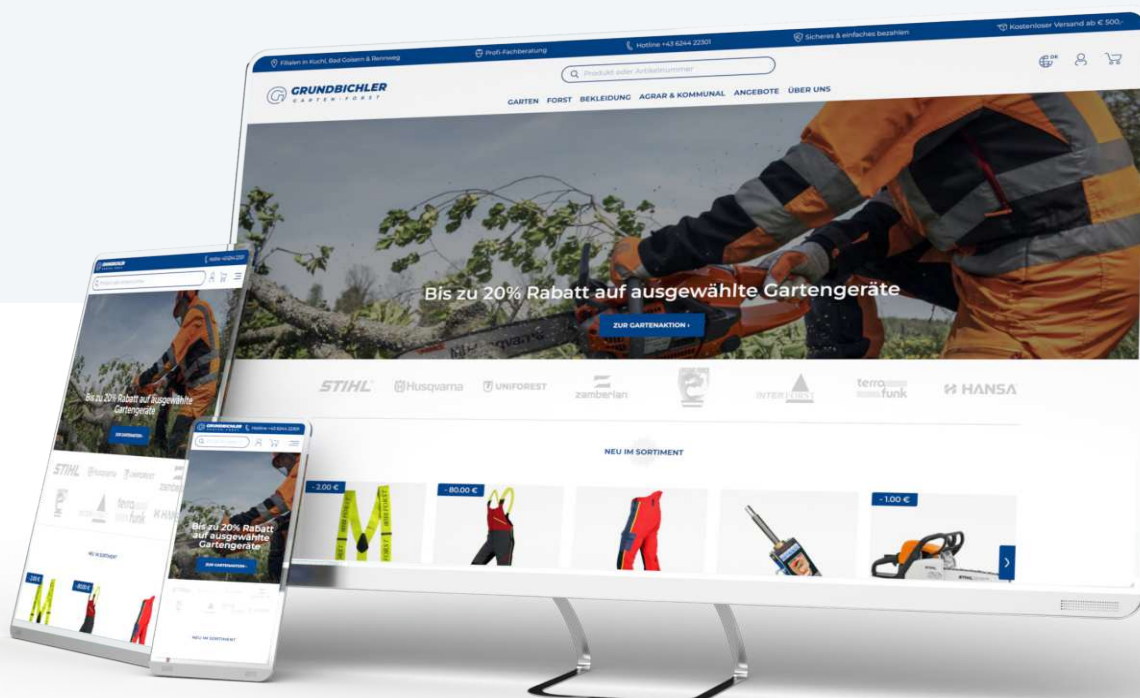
Filialen in Kuchl, Bad Goisern & Bennweg
Profi-Fachberatung
Hotline +43 6244 22301
Sicheres & einfaches bezahlen
Kostenloser Versand ab € 500,-

GRUNDBICHLER
GARTEN · FORST

Produkt oder Artikelnummer

GARTEN FORST BEKLEIDUNG AGRAR & KOMMUNAL ANGEBOTE ÜBER UNS

Bis zu 20% Rabatt auf ausgewählte Gartengeräte
ZUR GARTENAKTION ›

STIHL Husqvarna UNIFOREST zamberlan INTERFORST terra funk HANSA

NEU IM SORTIMENT

- 2.00 €
- 80.00 €
- 1.00 €

GRUNDBICHLER
Hotline +43 6244 22301
Bis zu 20% Rabatt auf ausgewählte Gartengeräte
ZUR GARTENAKTION ›
STIHL Husqvarna UNIFOREST zamberlan terra funk HANSA
NEU IM SORTIMENT

GRUNDBICHLER
Hotline +43 6244 22301
Bis zu 20% Rabatt auf ausgewählte Gartengeräte
ZUR GARTENAKTION ›
NEU IM SORTIMENT